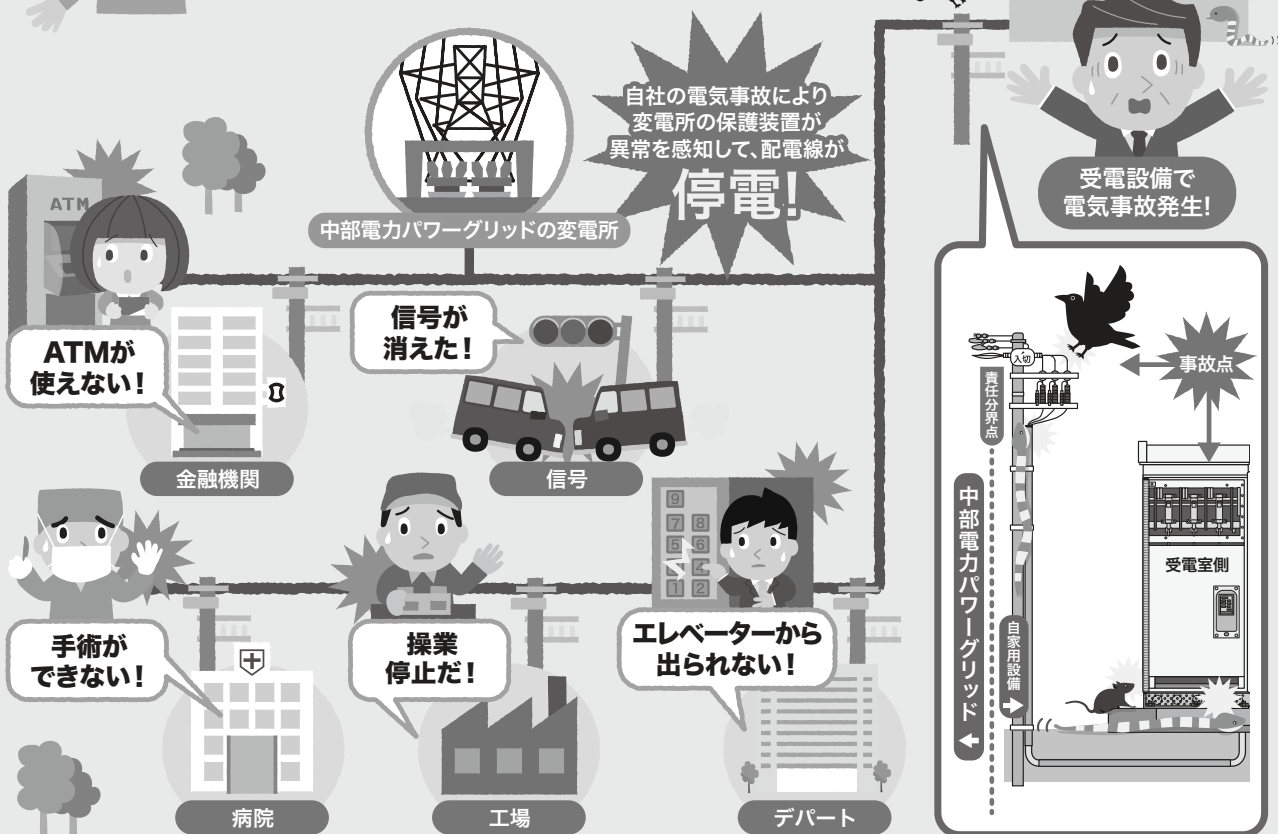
自社の電気事故により
変電所の保護装置が
異常を感知して、配電線が
停電!

中部電力パワーグリッドの変電所

受電設備で
電気事故発生!

ATM

ATMが
使えない!

信号が
消えた!

金融機関

信号

事故点

入切

責任分界点

中部電力パワーグリッド

自家用設備

受電室側

9
7 8
5 6
3 4
1 2

手術が
できない!

操業
停止だ!

エレベーターから
出られない!

病院

工場

デパート